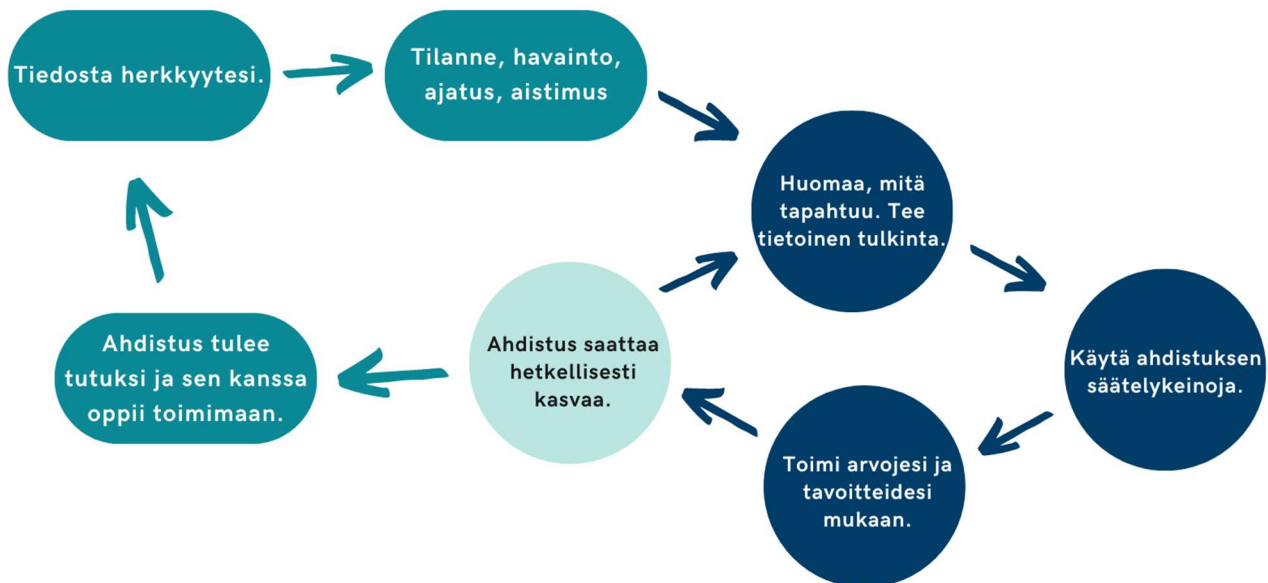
Tiedosta herkkyytesi.

Tilanne, havainto, ajatus, aistimus

Huomaa, mitä tapahtuu. Tee tietoinen tulkinta.

Käytä ahdistuksen säätelykeinoja.

Toimi arvojesi ja tavoitteidesi mukaan.

Ahdistus saattaa hetkellisesti kasvaa.

Ahdistus tulee tutuksi ja sen kanssa oppii toimimaan.